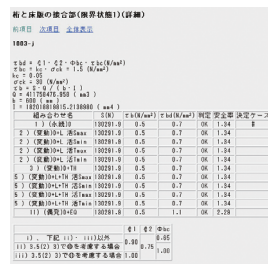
桁と床版の接合部(限界状態1)(詳細)

前項目　次項目　全体表示

1003-j

τbd = ξ1 · ξ2 · Φbc · τuc(N/mm²)
τuc = tc · σck = 1.5 (N/mm²)
kc = 0.05
σck = 30 (N/mm²)
ξb = S · Q / (b · I)
Q = 417704476.850 ( mm³ )
b = 600 ( mm )
I = 182018818615.2108980 ( mm⁴ )

| 組み合わせ名 | S(N) | τb(N/mm²) | τbd(N/mm²) | 判定 | 安全率 | 決定ケース |
|---|---|---|---|---|---|---|
| 1) (永続) | 130291.0 | 0.5 | 0.7 | OK | 1.34 | ＊ |
| 2) (変動)D+L 活Smax | 130291.0 | 0.5 | 0.7 | OK | 1.34 | |
| 2) (変動)D+L 活Smin | 130291.0 | 0.5 | 0.7 | OK | 1.34 | |
| 4) (変動)D+L+TH 活Smax | 130291.0 | 0.5 | 0.7 | OK | 1.34 | |
| 4) (変動)D+L+TH 活Smin | 130291.0 | 0.5 | 0.7 | OK | 1.34 | |
| 3) (変動)D+TH | 130291.0 | 0.5 | 0.7 | OK | 1.34 | |
| 5) (変動)D+L+TH 活Smax | 130291.0 | 0.5 | 0.7 | OK | 1.34 | |
| 5) (変動)D+L+TH 活Smin | 130291.0 | 0.5 | 0.7 | OK | 1.34 | |
| 6) (変動)D+L+TH 活Smax | 130291.0 | 0.5 | 0.7 | OK | 1.34 | |
| 6) (変動)D+L+TH 活Smin | 130291.0 | 0.5 | 0.7 | OK | 1.34 | |
| 11) (偶発)D+EQ | 130291.0 | 0.5 | 1.1 | OK | 2.29 | |

| | ξ1 | ξ2 | Φbc |
|---|---|---|---|
| i)、下記 ii)・iii)以外 | 0.90 | 0.75 | 0.85 |
| ii) 3.5(2) 3)で⑤を考慮する場合 | | | |
| iii) 3.5(2) 3)で⑤を考慮する場合 | 1.00 | | 1.00 |